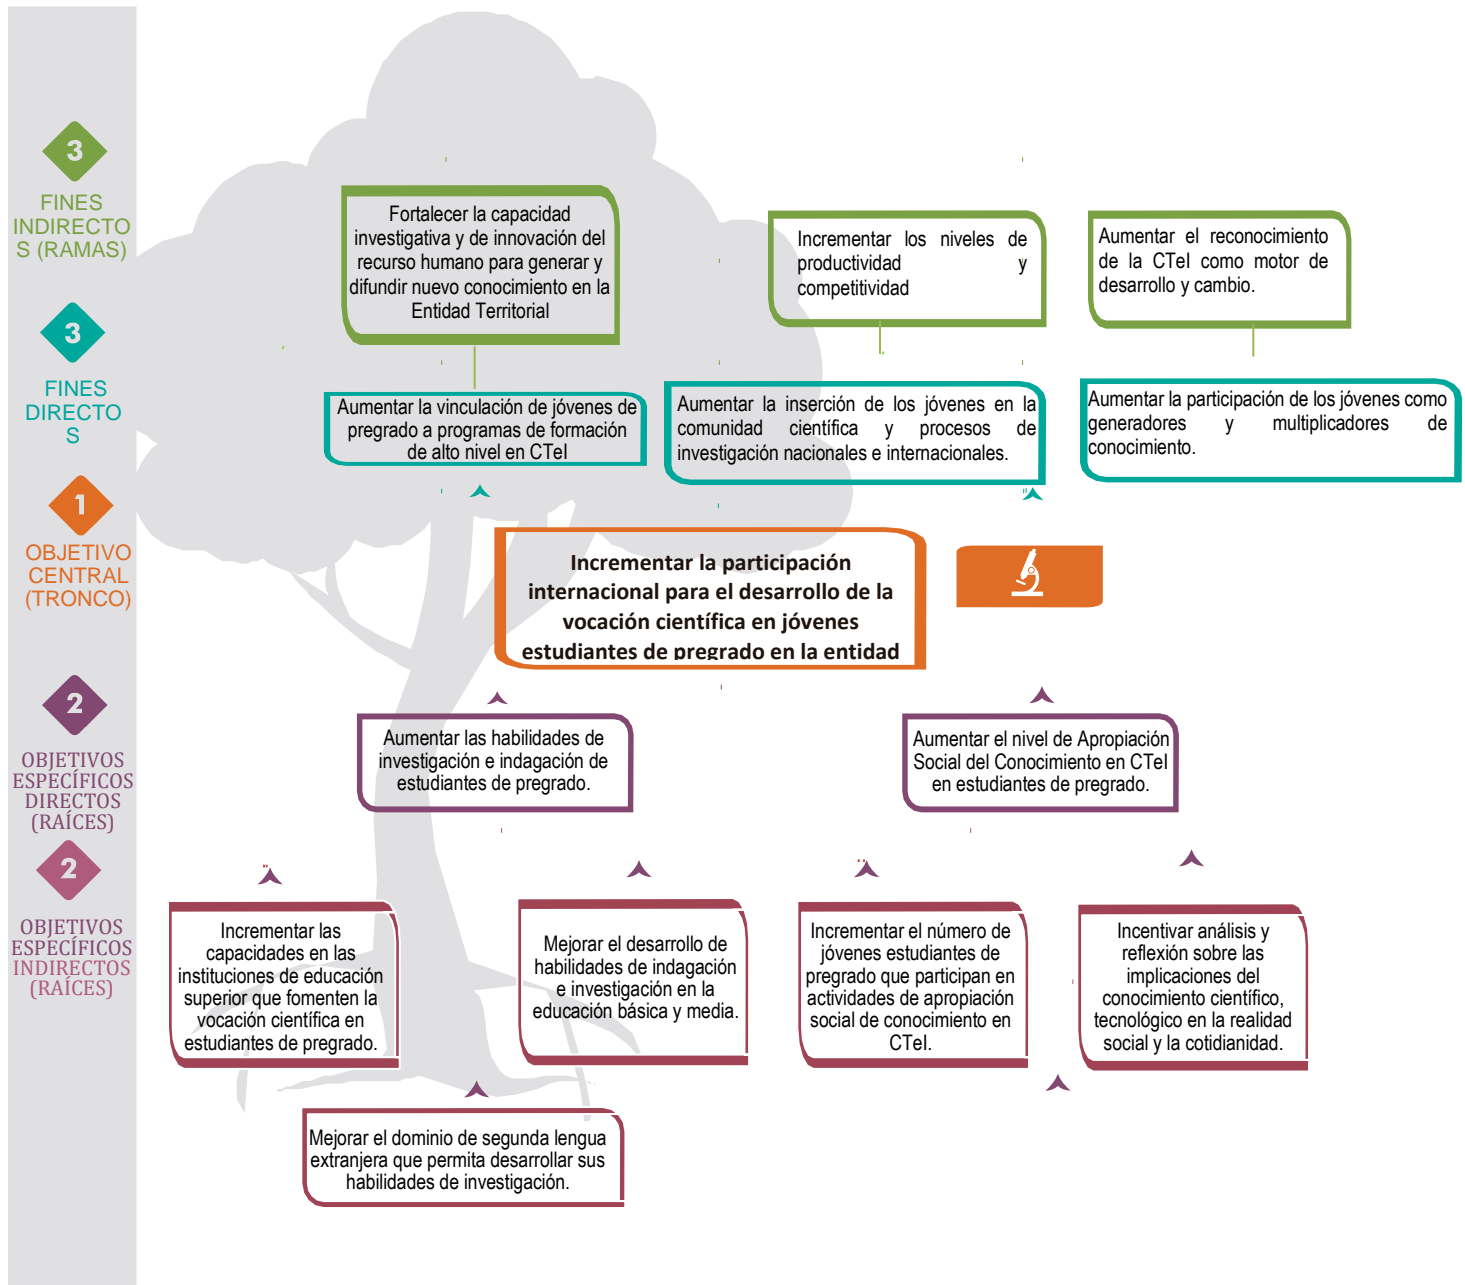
3
FINES INDIRECTOS (RAMAS)

3
FINES DIRECTOS

1
OBJETIVO CENTRAL (TRONCO)

2
OBJETIVOS ESPECÍFICOS DIRECTOS (RAÍCES)

2
OBJETIVOS ESPECÍFICOS INDIRECTOS (RAÍCES)

Fortalecer la capacidad investigativa y de innovación del recurso humano para generar y difundir nuevo conocimiento en la Entidad Territorial

Incrementar los niveles de productividad y competitividad

Aumentar el reconocimiento de la CTeI como motor de desarrollo y cambio.

Aumentar la vinculación de jóvenes de pregrado a programas de formación de alto nivel en CTeI

Aumentar la inserción de los jóvenes en la comunidad científica y procesos de investigación nacionales e internacionales.

Aumentar la participación de los jóvenes como generadores y multiplicadores de conocimiento.

Incrementar la participación internacional para el desarrollo de la vocación científica en jóvenes estudiantes de pregrado en la entidad

Aumentar las habilidades de investigación e indagación de estudiantes de pregrado.

Aumentar el nivel de Apropiación Social del Conocimiento en CTeI en estudiantes de pregrado.

Incrementar las capacidades en las instituciones de educación superior que fomenten la vocación científica en estudiantes de pregrado.

Mejorar el desarrollo de habilidades de indagación e investigación en la educación básica y media.

Incrementar el número de jóvenes estudiantes de pregrado que participan en actividades de apropiación social de conocimiento en CTeI.

Incentivar análisis y reflexión sobre las implicaciones del conocimiento científico, tecnológico en la realidad social y la cotidianidad.

Mejorar el dominio de segunda lengua extranjera que permita desarrollar sus habilidades de investigación.